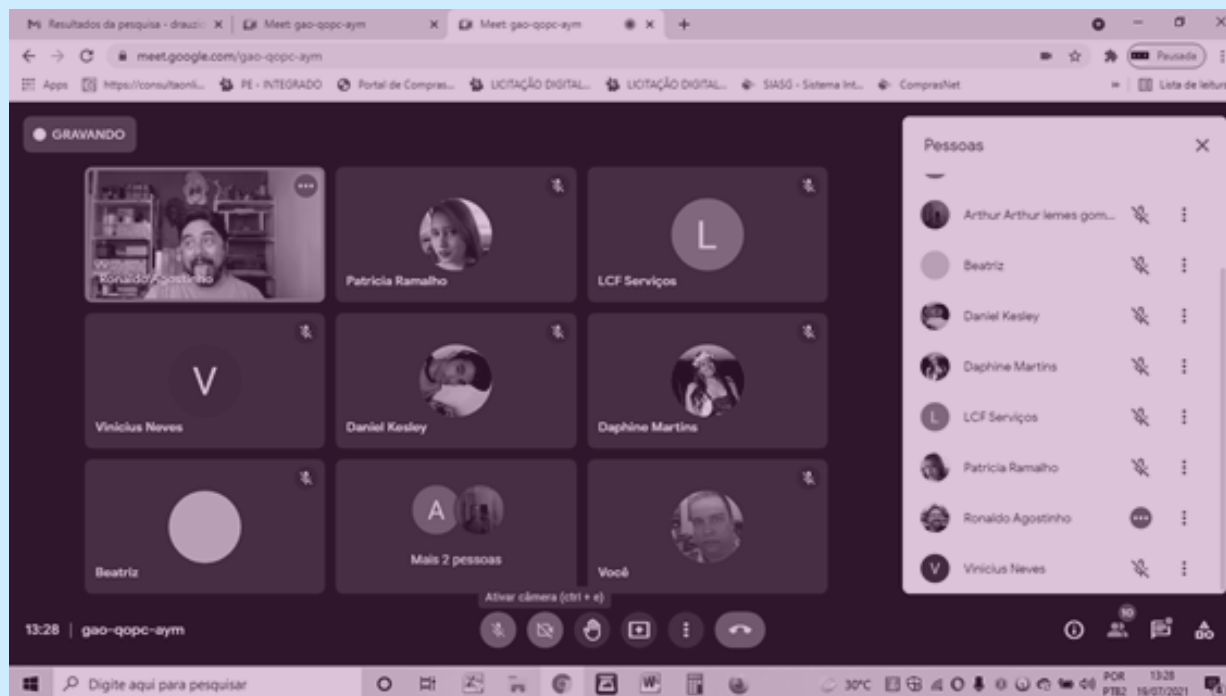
Resultados da pesquisa - drauzio | Meet: gao-qopc-aym | Meet: gao-qopc-aym

meet.google.com/gao-qopc-aym

Pausada

Apps | https://consultaonli... | PE - INTEGRADO | Portal de Compras... | LICITAÇÃO DIGITAL... | LICITAÇÃO DIGITAL... | SIASG - Sistema Int... | ComprasNet | Lista de leitura

GRAVANDO

Ronaldo Agostinho

Patricia Ramalho

L

LCF Serviços

V

Vinicius Neves

Daniel Kesley

Daphine Martins

Beatriz

A

Mais 2 pessoas

Você

Ativar câmera (ctrl + e)

13:28 | gao-qopc-aym

Pessoas

Arthur Arthur lemes gom...

Beatriz

Daniel Kesley

Daphine Martins

L LCF Serviços

Patricia Ramalho

Ronaldo Agostinho

V Vinicius Neves

10

Digite aqui para pesquisar

30°C

POR PTB2 13:28 19/07/2021